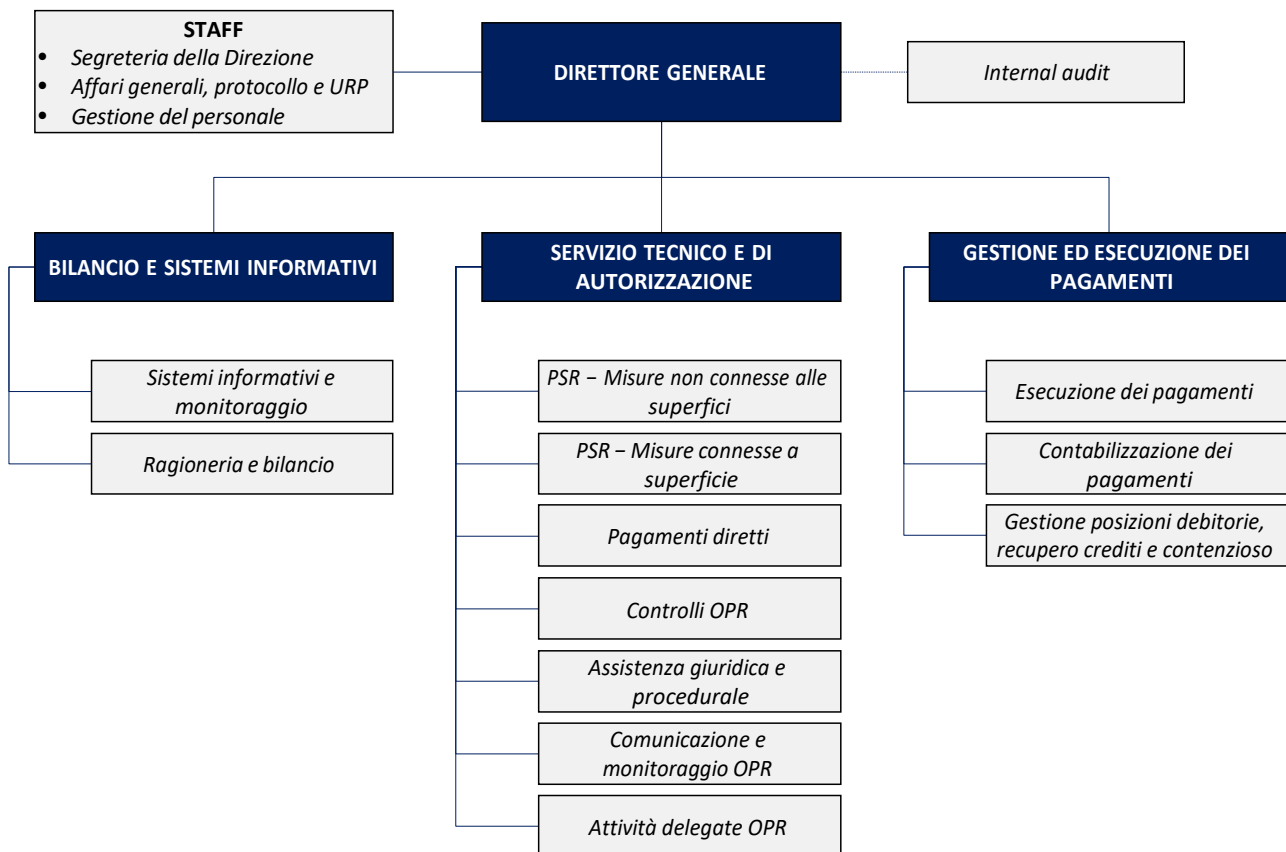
STAFF
• Segreteria della Direzione
• Affari generali, protocollo e URP
• Gestione del personale

DIRETTORE GENERALE

Internal audit

BILANCIO E SISTEMI INFORMATIVI

Sistemi informativi e monitoraggio

Ragioneria e bilancio

SERVIZIO TECNICO E DI AUTORIZZAZIONE

PSR – Misure non connesse alle superfici

PSR – Misure connesse a superficie

Pagamenti diretti

Controlli OPR

Assistenza giuridica e procedurale

Comunicazione e monitoraggio OPR

Attività delegate OPR

GESTIONE ED ESECUZIONE DEI PAGAMENTI

Esecuzione dei pagamenti

Contabilizzazione dei pagamenti

Gestione posizioni debitorie, recupero crediti e contenzioso